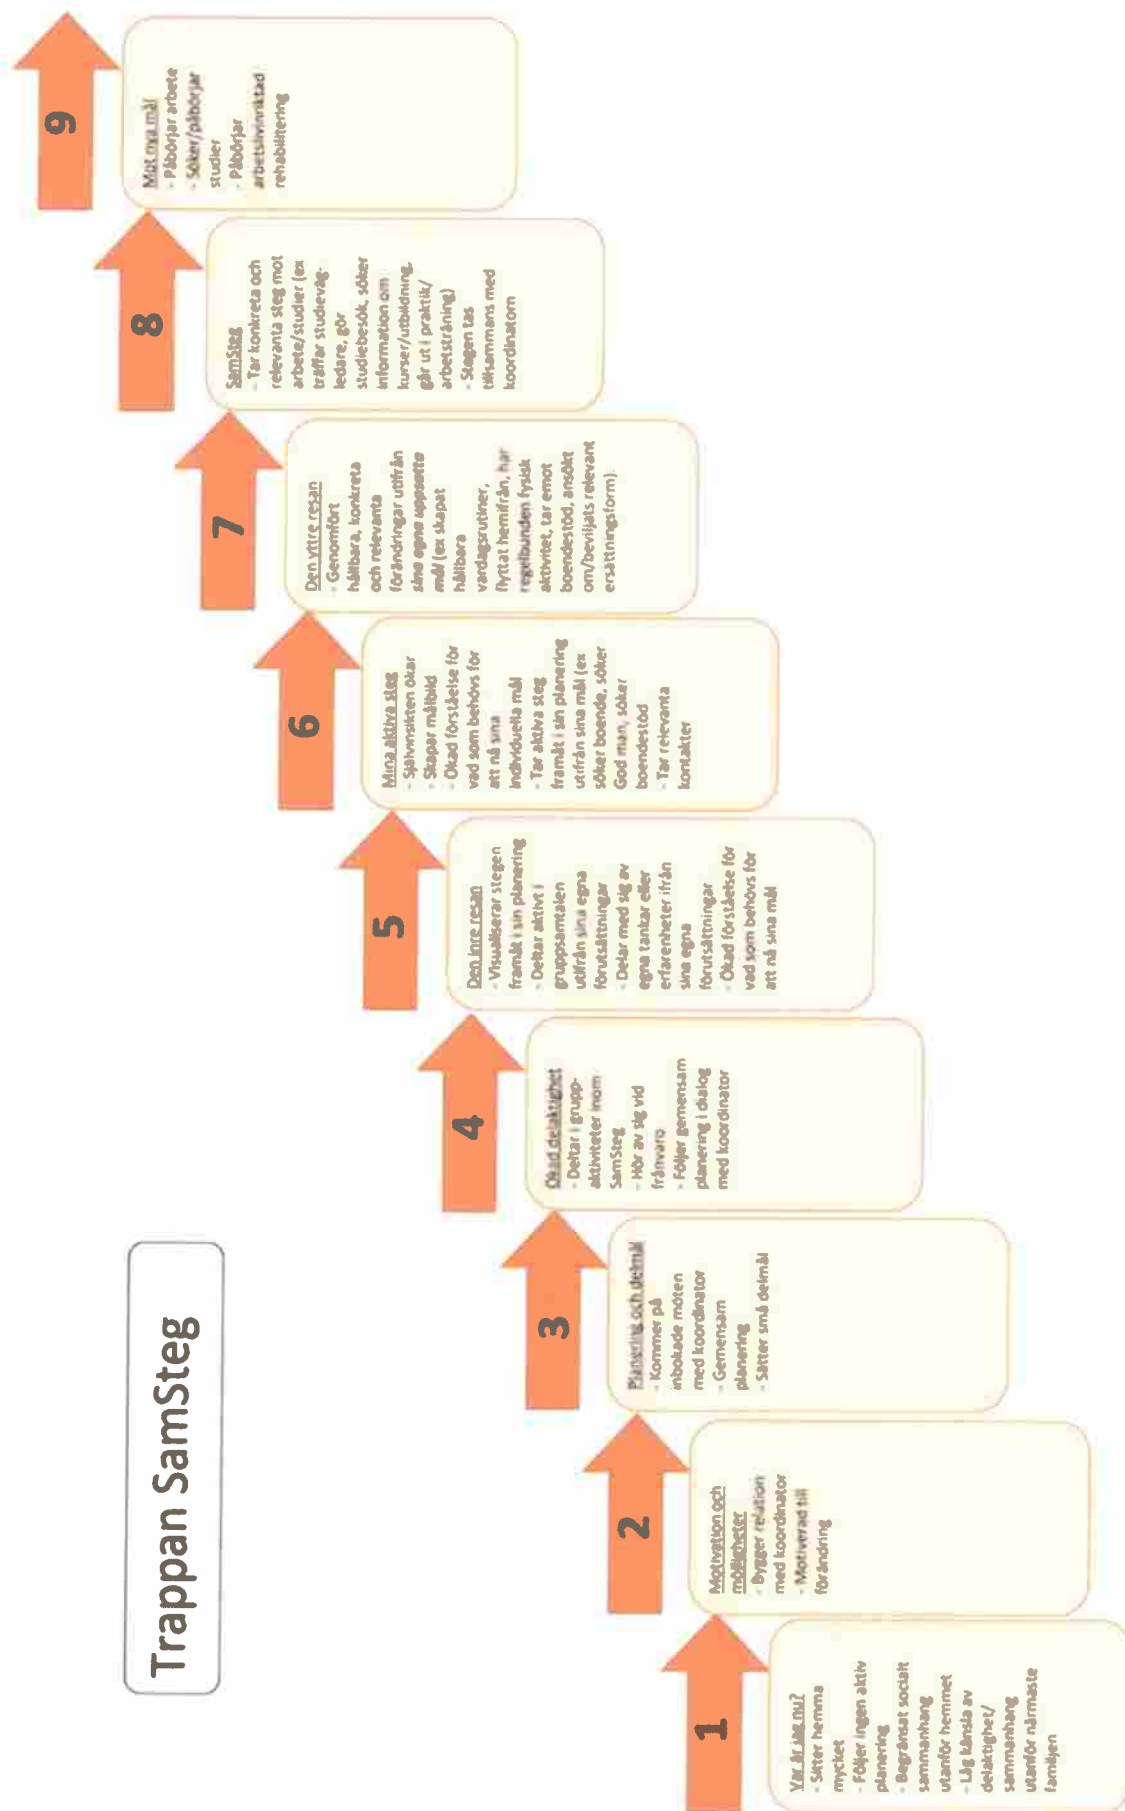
Trappan SamSteg

1

Var är jag nu?
- Sitter hemma mycket
- Följer ingen aktiv planering
- Begränsat socialt sammanhang utanför hemmet
- Låg känsla av delaktighet/sammanhang utanför närmaste familjen

2

Motivation och möjligheter
- Bygger relation med koordinator
- Motiverad till förändring

3

Planering och delmål
- Kommer på inbokade möten med koordinator
- Gemensam planering
- Sätter små delmål

4

Ökad delaktighet
- Deltar i gruppaktiviteter inom SamSteg
- Hör av sig vid frånvaro
- Följer gemensam planering i dialog med koordinator

5

Den inre resan
- Visualiserar stegen framåt i sin planering
- Deltar aktivt i gruppsamtalen utifrån sina egna förutsättningar
- Delar med sig av egna tankar eller erfarenheter ifrån sina egna förutsättningar
- Ökad förståelse för vad som behövs för att nå sina mål

6

Mina aktiva steg
- Självinsikten ökar
- Skapar målbild
- Ökad förståelse för vad som behövs för att nå sina individuella mål
- Tar aktiva steg framåt i sin planering utifrån sina mål (ex söker boende, söker God man, söker boendestöd
- Tar relevanta kontakter

7

Den yttre resan
- Genomfört hållbara, konkreta och relevanta förändringar utifrån sina egna uppsatta mål (ex skapat hållbara vardagsrutiner, flyttat hemifrån, har regelbunden fysisk aktivitet, tar emot boendestöd, ansökt om/beviljats relevant ersättningsform)

8

SamSteg
- Tar konkreta och relevanta steg mot arbete/studier (ex träffar studievägledare, gör studiebesök, söker information om kurser/utbildning, går ut i praktik/arbetsträning)
- Stegen tas tillsammans med koordinatorn

9

Mot nya mål
- Påbörjar arbete
- Söker/påbörjar studier
- Påbörjar arbetslivinriktad rehabilitering